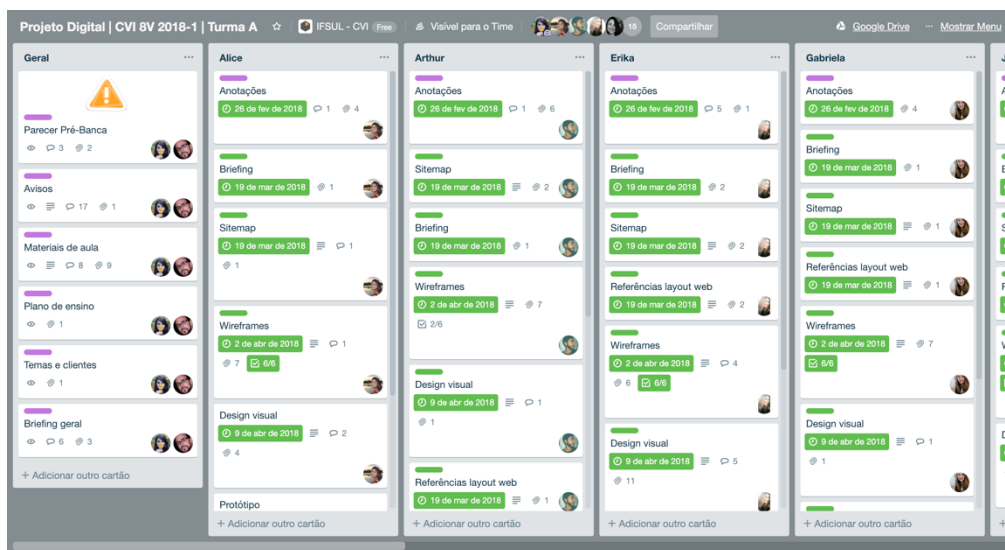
Projeto Digital | CVI 8V 2018-1 | Turma A ☆ IFSUL - CVI Free Visível para o Time 15 Compartilhar Google Drive ··· Mostrar Menu

Geral ···

Parecer Pré-Banca
3 2

Avisos
17 1

Materiais de aula
8 9

Plano de ensino
1

Temas e clientes
1

Briefing geral
6 3

+ Adicionar outro cartão

Alice ···

Anotações
26 de fev de 2018 1 4

Briefing
19 de mar de 2018 1

Sitemap
19 de mar de 2018 1
1

Wireframes
2 de abr de 2018 1
7 6/6

Design visual
9 de abr de 2018 2
4

Protótipo

+ Adicionar outro cartão

Arthur ···

Anotações
26 de fev de 2018 1 6

Sitemap
19 de mar de 2018 2

Briefing
19 de mar de 2018 1

Wireframes
2 de abr de 2018 7
2/6

Design visual
9 de abr de 2018 1
1

Referências layout web
19 de mar de 2018 1

+ Adicionar outro cartão

Erika ···

Anotações
26 de fev de 2018 5 1

Briefing
19 de mar de 2018 2

Sitemap
19 de mar de 2018 2

Referências layout web
19 de mar de 2018 2

Wireframes
2 de abr de 2018 4
6 6/6

Design visual
9 de abr de 2018 5
11

+ Adicionar outro cartão

Gabriela ···

Anotações
26 de fev de 2018 4

Briefing
19 de mar de 2018 1

Sitemap
19 de mar de 2018 1

Referências layout web
19 de mar de 2018 1

Wireframes
2 de abr de 2018 7
6/6

Design visual
9 de abr de 2018 1
1

+ Adicionar outro cartão